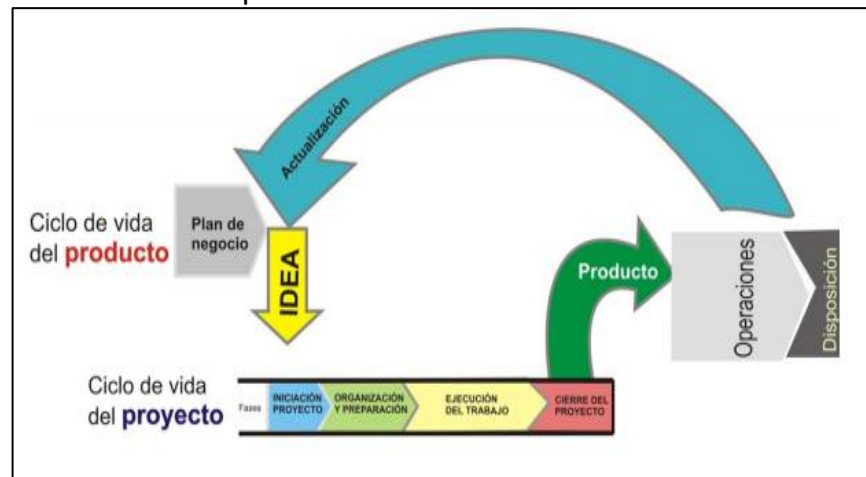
Actualización

Ciclo de vida del producto

Plan de negocio

IDEA

Producto

Operaciones

Disposición

Ciclo de vida del proyecto

Fases

INICIACIÓN PROYECTO

ORGANIZACIÓN Y PREPARACIÓN

EJECUCIÓN DEL TRABAJO

CIERRE DEL PROYECTO